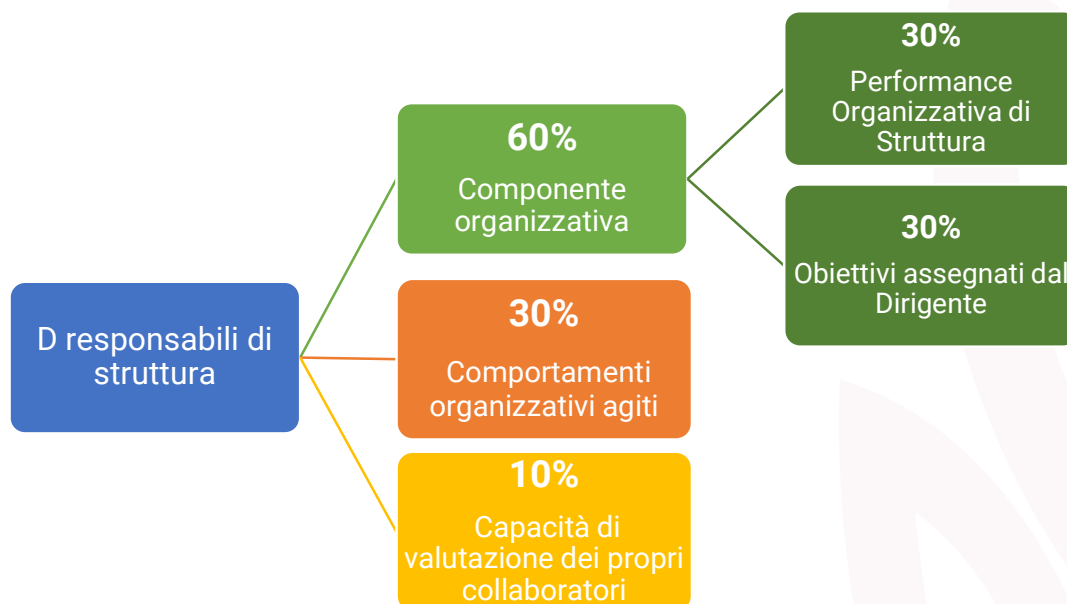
D responsabili di struttura

60%
Componente organizzativa

30%
Performance Organizzativa di Struttura

30%
Obiettivi assegnati dal Dirigente

30%
Comportamenti organizzativi agiti

10%
Capacità di valutazione dei propri collaboratori